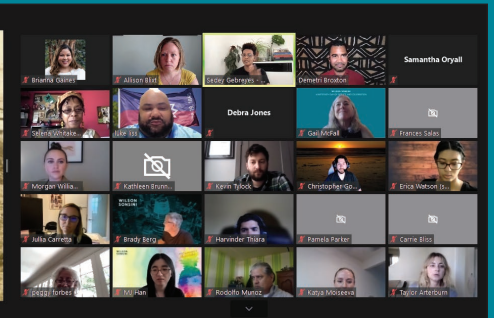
Brianna Gaines
Allison Blixt
Sedey Gebreyes - ...
Demetri Broxton
Samantha Oryall
Selena Whitake...
Luke Iss...
Debra Jones
Gail McFall
Frances Salas
Morgan Willia...
Kathleen Brunn...
Kevin Tylock
Christopher Go...
Erica Watson (s...
Julia Carretta
WILSON SONSINI
Brady Berg
Harvinder Thiara
Pamela Parker
Carrie Bliss
peggy forbes
MJ Han
Rodolfo Munoz
Katya Moiseeva
Taylor Arterburn